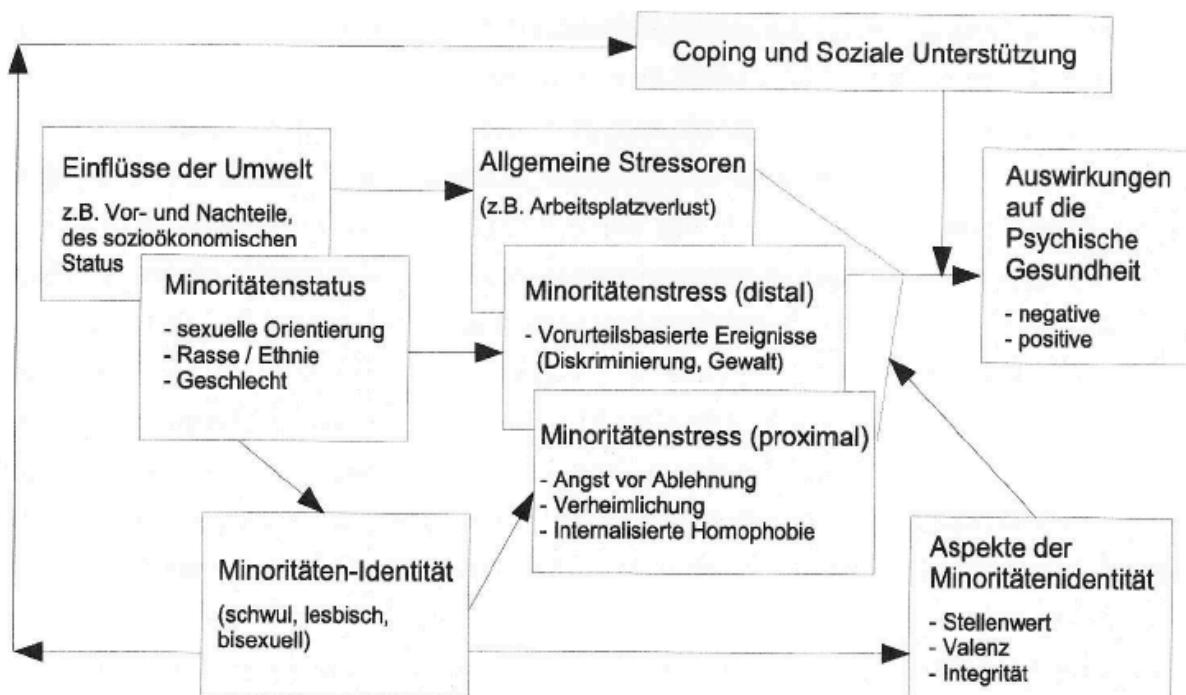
Coping und Soziale Unterstützung

Einflüsse der Umwelt

z.B. Vor- und Nachteile, des sozioökonomischen Status

Allgemeine Stressoren

(z.B. Arbeitsplatzverlust)

Auswirkungen auf die Psychische Gesundheit

- negative
- positive

Minoritätenstatus

- sexuelle Orientierung
- Rasse / Ethnie
- Geschlecht

Minoritätenstress (distal)

- Vorurteilsbasierte Ereignisse (Diskriminierung, Gewalt)

Minoritätenstress (proximal)

- Angst vor Ablehnung
- Verheimlichung
- Internalisierte Homophobie

Minoritäten-Identität

(schwul, lesbisch, bisexuell)

Aspekte der Minoritätenidentität

- Stellenwert
- Valenz
- Integrität